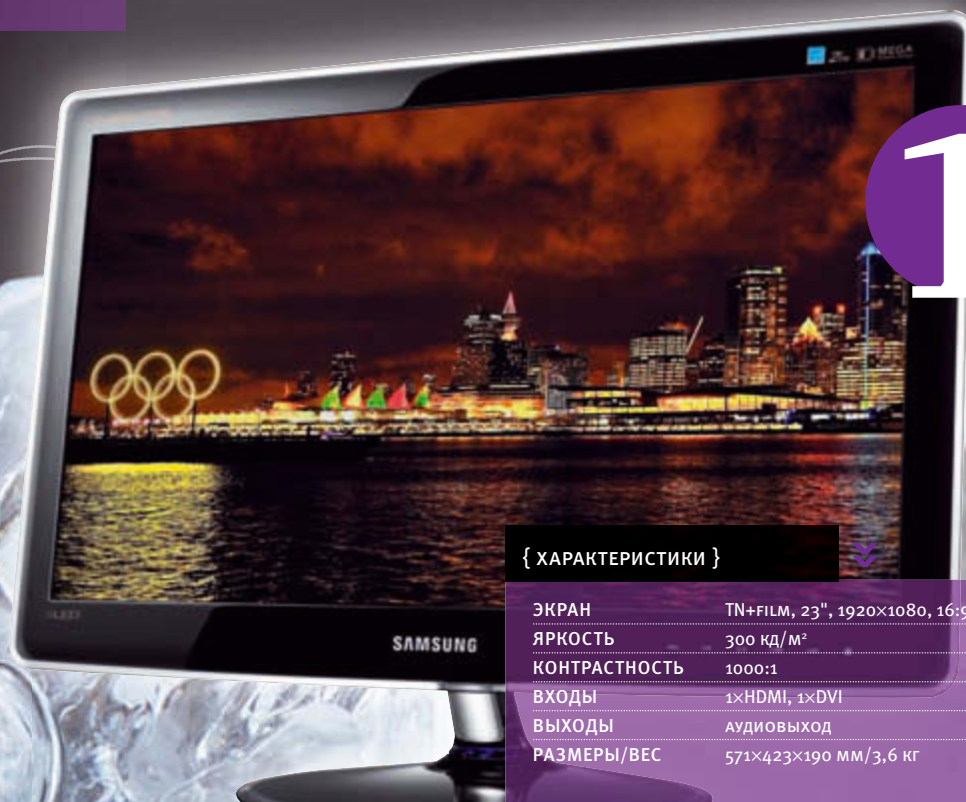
MEGA

1

{ ХАРАКТЕРИСТИКИ }

| | |
|---|---|
| ЭКРАН | TN+FILM, 23", 1920×1080, 16:9 |
| ЯРКОСТЬ | 300 кд/м² |
| КОНТРАСТНОСТЬ | 1000:1 |
| ВХОДЫ | 1×HDMI, 1×DVI |
| ВЫХОДЫ | аудиовыход |
| РАЗМЕРЫ/ВЕС | 571×423×190 мм/3,6 кг |

SAMSUNG